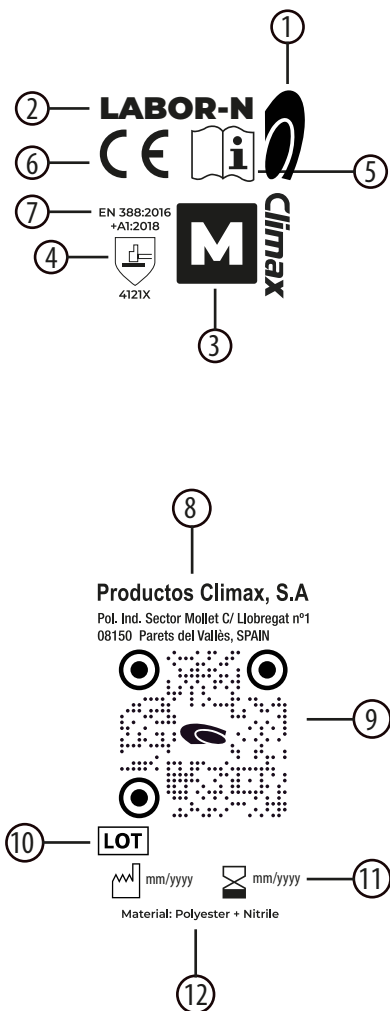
1

2 LABOR-N

6 CE

5

Climax

7 EN 388:2016 +A1:2018

4

4121X

M

3

8

Productos Climax, S.A

Pol. Ind. Sector Mollet C/ Llobregat nº1
08150 Parets del Vallès, SPAIN

9

10 LOT

mm/yyyy

mm/yyyy 11

Material: Polyester + Nitrile

12